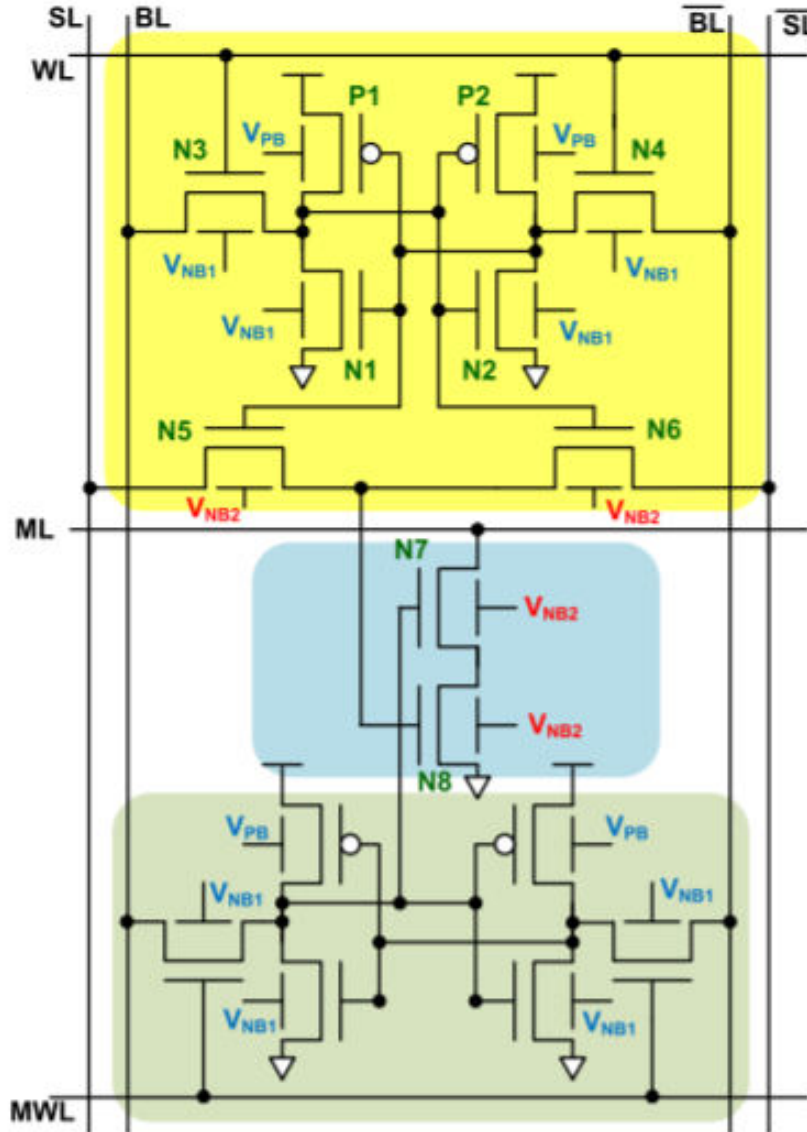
SL BL $\overline{BL}$ $\overline{SL}$

WL

P1 P2

$V_{PB}$ $V_{PB}$

N3 N4

$V_{NB1}$ $V_{NB1}$

$V_{NB1}$ $V_{NB1}$

N1 N2

N5 N6

$V_{NB2}$ $V_{NB2}$

ML

N7

$V_{NB2}$

$V_{NB2}$

N8

$V_{PB}$ $V_{PB}$

$V_{NB1}$ $V_{NB1}$

$V_{NB1}$ $V_{NB1}$

MWL